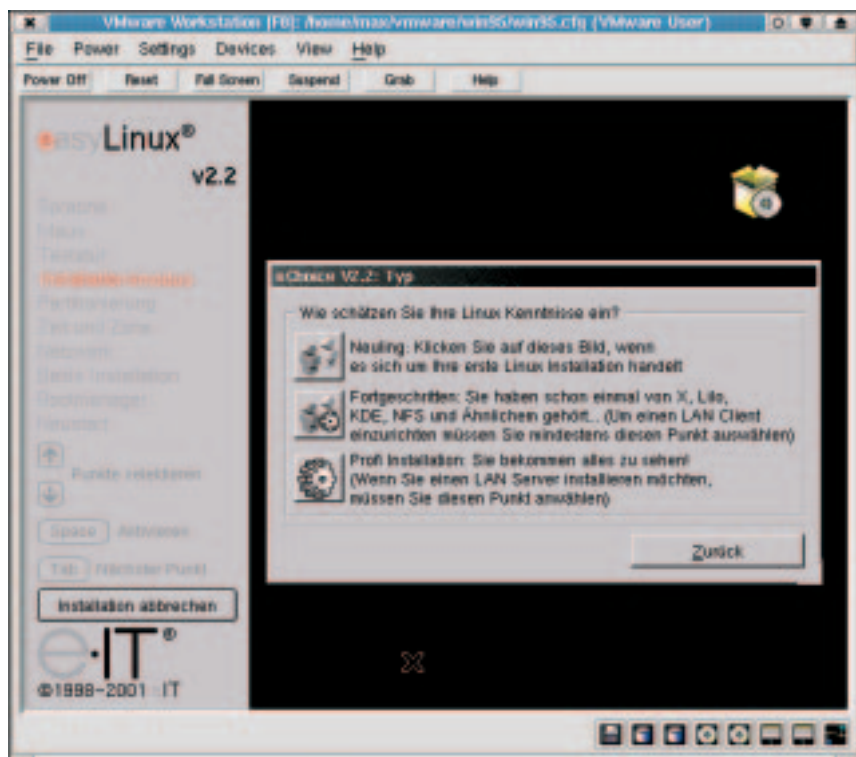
VMware Workstation [FB]: /home/max/vmware/win95/win95.cfg (VMware User)

File Power Settings Devices View Help

Power Off Reset Full Screen Suspend Grab Help

easyLinux®
v2.2

Sprache
Maus
Tastatur
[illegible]
Partitionierung
Zeit und Zone
Netzwerk
Serie Installation
Bootmanager
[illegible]

Punkte selektieren

Space Aktivieren

Tab Nächster Punkt

Installation abbrechen

e·IT®
©1998-2001 IT

eChoice V2.2: Typ

Wie schätzen Sie Ihre Linux Kenntnisse ein?

Neuling: Klicken Sie auf dieses Bild, wenn es sich um Ihre erste Linux Installation handelt

Fortgeschritten: Sie haben schon einmal von X, Lilo, KDE, NFS und Ähnlichem gehört.. (Um einen LAN Client einzurichten müssen Sie mindestens diesen Punkt auswählen)

Profi Installation: Sie bekommen alles zu sehen! (Wenn Sie einen LAN Server installieren möchten, müssen Sie diesen Punkt anwählen)

Zurück